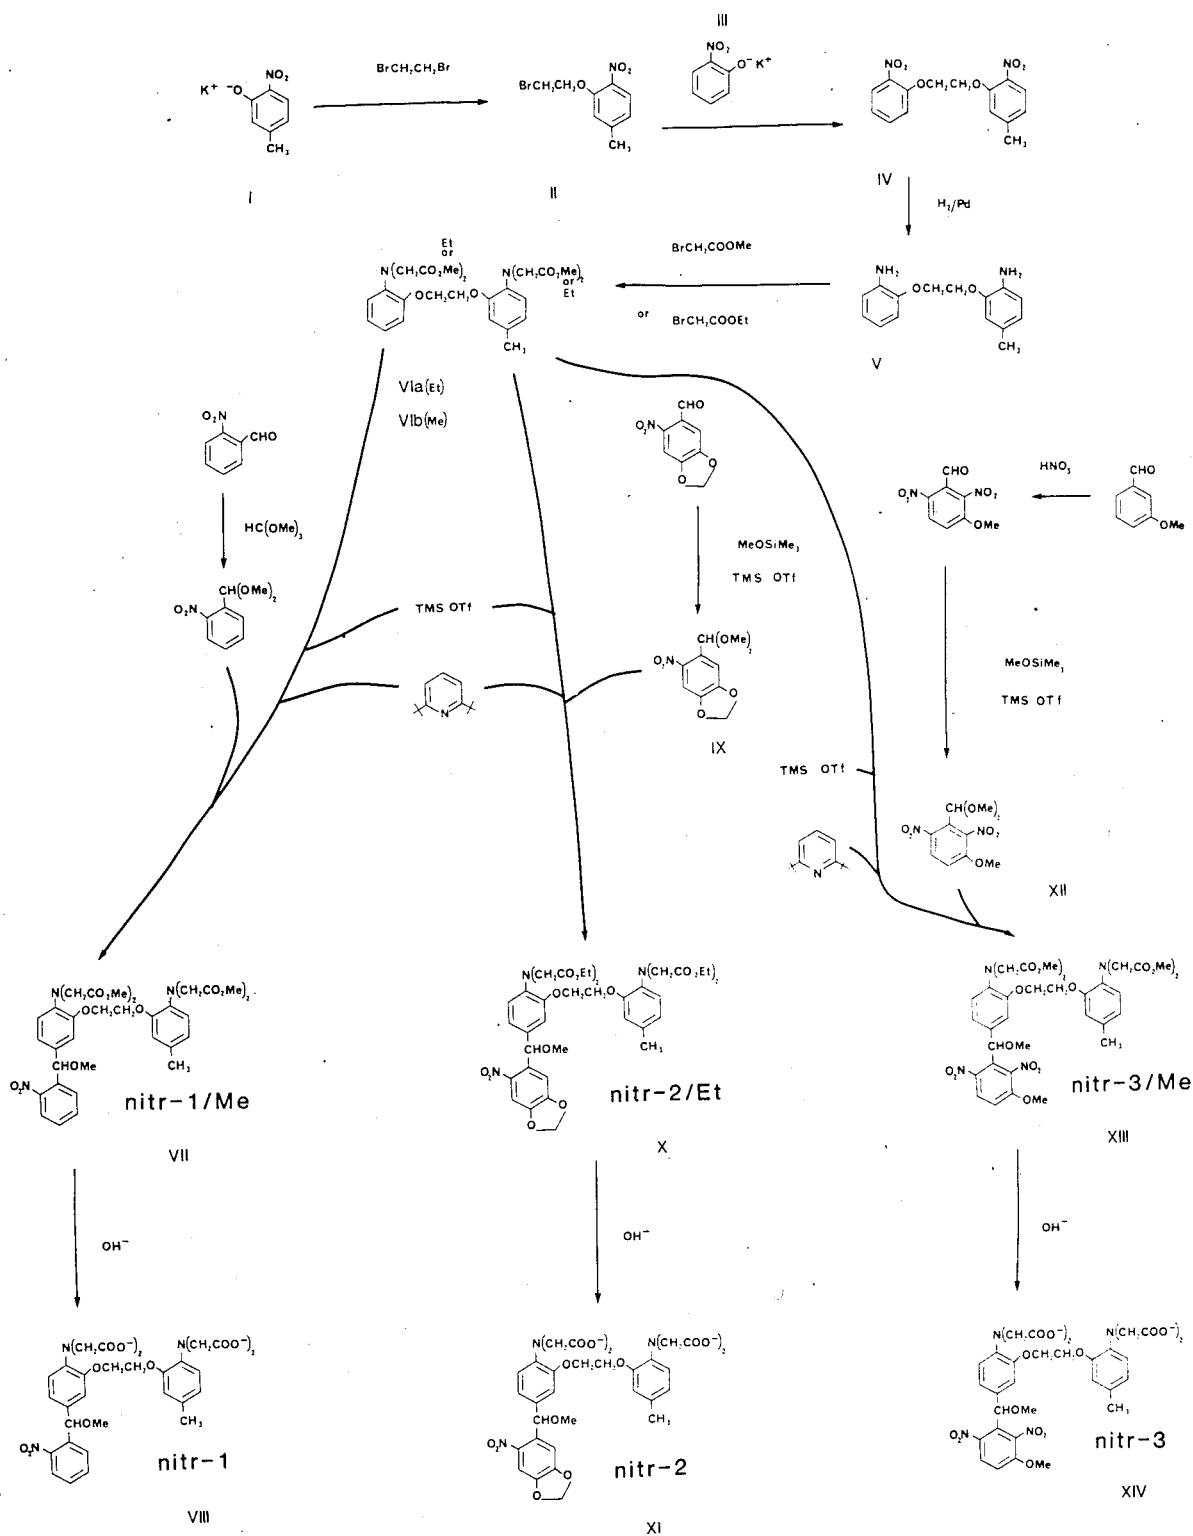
$K^+$ $^-O$ $NO_2$ $CH_3$
I

$BrCH_2CH_2Br$

$BrCH_2CH_2O$ $NO_2$ $CH_3$
II

III
$NO_2$ $O^-$ $K^+$

$NO_2$ $OCH_2CH_2O$ $NO_2$ $CH_3$
IV

$H_2/Pd$

$NH_2$ $OCH_2CH_2O$ $NH_2$ $CH_3$
V

$BrCH_2COOMe$
or
$BrCH_2COOEt$

Et or
$N(CH_2CO_2Me)_2$ $N(CH_2CO_2Me)_2$ or Et
$OCH_2CH_2O$
$CH_3$

VIa(Et)
VIb(Me)

$O_2N$ CHO

$HC(OMe)_3$

$CH(OMe)_2$
$O_2N$

TMS OTf

CHO
$O_2N$

MeOSiMe$_3$
TMS OTf

$CH(OMe)_2$
$O_2N$
IX

CHO
$O_2N$ $NO_2$
OMe

$HNO_3$

CHO
OMe

MeOSiMe$_3$
TMS OTf

TMS OTf

$CH(OMe)_2$
$O_2N$ $NO_2$
OMe
XII

$N(CH_2CO_2Me)_2$ $N(CH_2CO_2Me)_2$
$OCH_2CH_2O$
CHOMe $CH_3$
$O_2N$
nitr-1/Me
VII

$N(CH_2CO_2Et)_2$ $N(CH_2CO_2Et)_2$
$OCH_2CH_2O$
CHOMe $CH_3$
$O_2N$
nitr-2/Et
X

$N(CH_2CO_2Me)_2$ $N(CH_2CO_2Me)_2$
$OCH_2CH_2O$
CHOMe $CH_3$
$O_2N$ $NO_2$
OMe
nitr-3/Me
XIII

$OH^-$

$OH^-$

$OH^-$

$N(CH_2COO^-)_2$ $N(CH_2COO^-)_2$
$OCH_2CH_2O$
CHOMe $CH_3$
$O_2N$
nitr-1
VIII

$N(CH_2COO^-)_2$ $N(CH_2COO^-)_2$
$OCH_2CH_2O$
CHOMe $CH_3$
$O_2N$
nitr-2
XI

$N(CH_2COO^-)_2$ $N(CH_2COO^-)_2$
$OCH_2CH_2O$
CHOMe $CH_3$
$O_2N$ $NO_2$
OMe
nitr-3
XIV